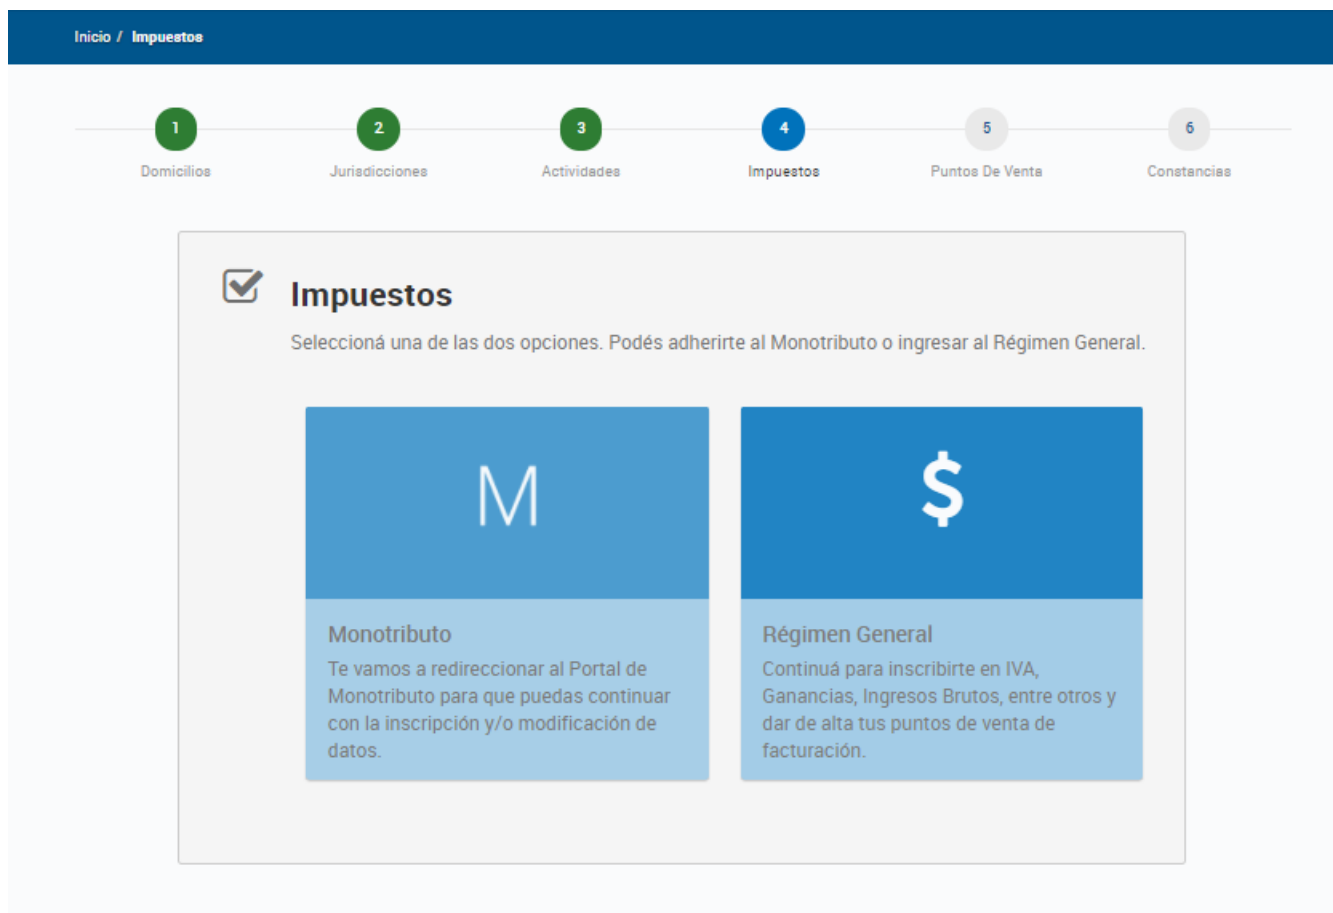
Inicio / Impuestos

1
Domicilios

2
Jurisdicciones

3
Actividades

4
Impuestos

5
Puntos De Venta

6
Constancias

Impuestos

Seleccioná una de las dos opciones. Podés adherirte al Monotributo o ingresar al Régimen General.

M

Monotributo

Te vamos a redireccionar al Portal de Monotributo para que puedas continuar con la inscripción y/o modificación de datos.

$

Régimen General

Continuá para inscribirte en IVA, Ganancias, Ingresos Brutos, entre otros y dar de alta tus puntos de venta de facturación.